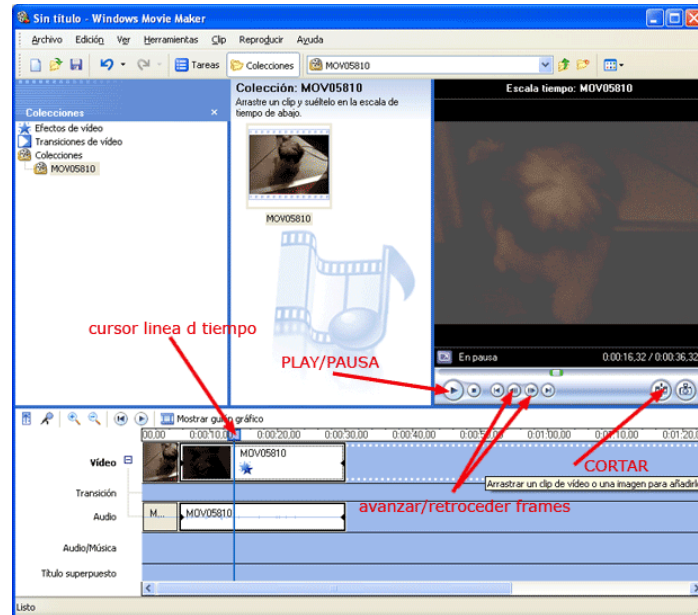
Sin título - Windows Movie Maker

Archivo Edición Ver Herramientas Clip Reproducir Ayuda

Tareas Colecciones MOV05810

Colecciones ×
Efectos de vídeo
Transiciones de vídeo
Colecciones
MOV05810

Colección: MOV05810
Arrastre un clip y suéltelo en la escala de tiempo de abajo.

MOV05810

Escala tiempo: MOV05810

En pausa 0:00:16,32 / 0:00:36,32

cursor linea d tiempo

PLAY/PAUSA

Mostrar guión gráfico

0:00 0:00:10,00 0:00:20,00 0:00:30,00 0:00:40,00 0:00:50,00 0:01:00,00 0:01:10,00 0:01:20,0

Vídeo
MOV05810

Transición

Audio
M... MOV05810

Audio/Música

Título superpuesto

CORTAR

Arrastrar un clip de vídeo o una imagen para añadirl

avanzar/retroceder frames

Listo